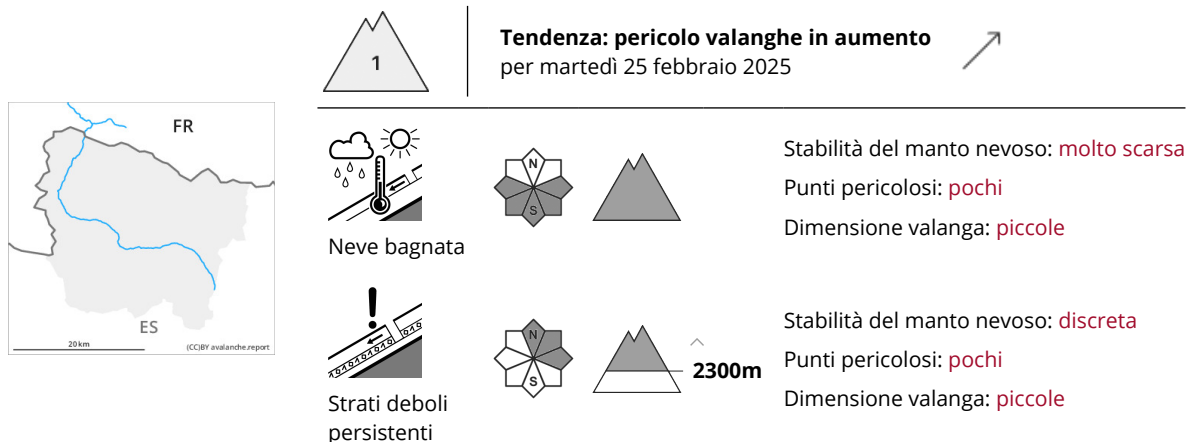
FR

ES

20 km

(CC)BY avalanche.report

1

Tendenza: pericolo valanghe in aumento
per martedì 25 febbraio 2025

N

S

Neve bagnata

Stabilità del manto nevoso: molto scarsa
Punti pericolosi: pochi
Dimensione valanga: piccole

N

S

2300m

Strati deboli persistenti

Stabilità del manto nevoso: discreta
Punti pericolosi: pochi
Dimensione valanga: piccole